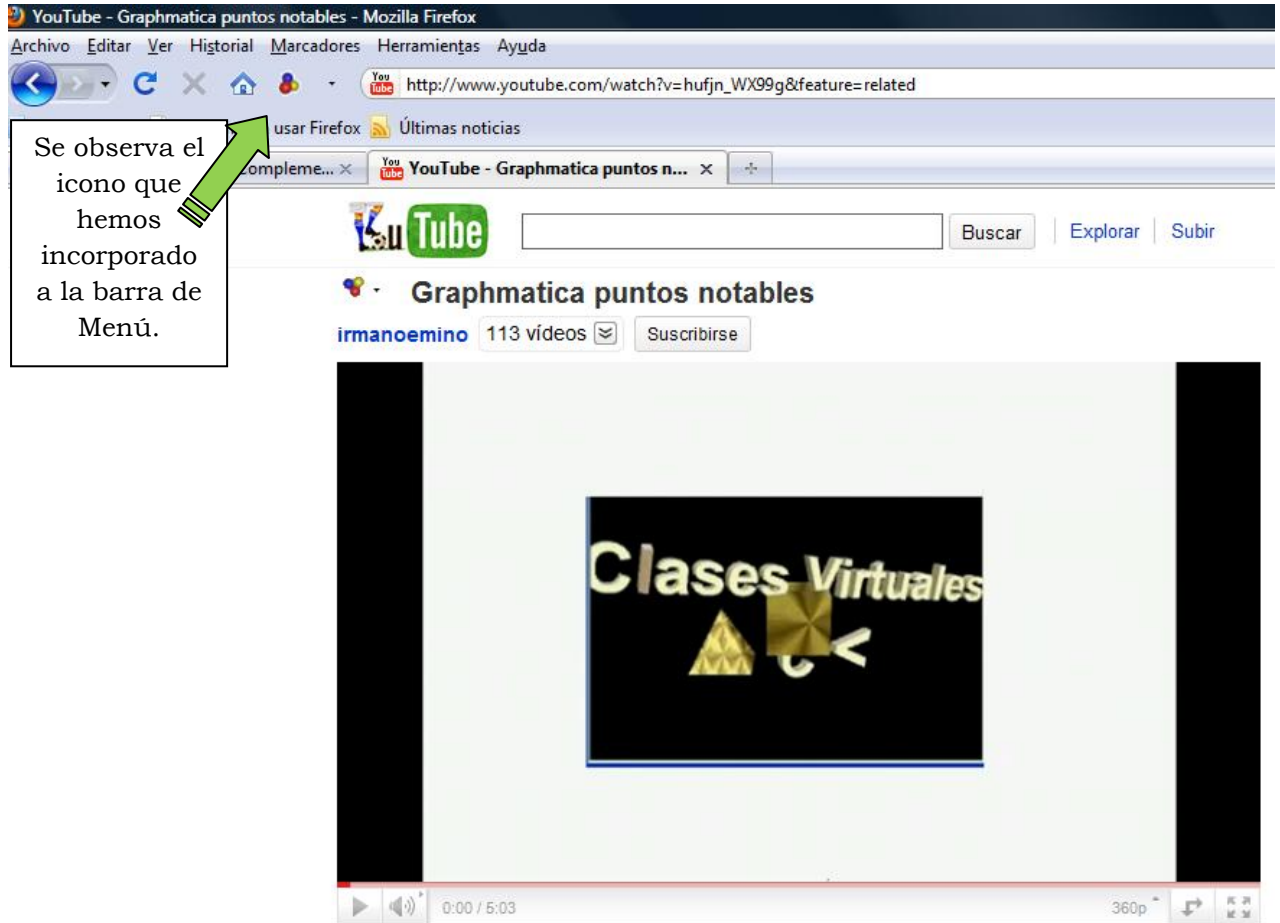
YouTube - Graphmatica puntos notables - Mozilla Firefox
Archivo Editar Ver Historial Marcadores Herramientas Ayuda
http://www.youtube.com/watch?v=hufjn_WX99g&feature=related
usar Firefox Últimas noticias
Se observa el icono que hemos incorporado a la barra de Menú.
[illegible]ompleme... ×
YouTube - Graphmatica puntos n... ×
You Tube
Buscar
Explorar
Subir
Graphmatica puntos notables
irmanoemino 113 vídeos
Suscribirse
Clases Virtuales
0:00 / 5:03
360p